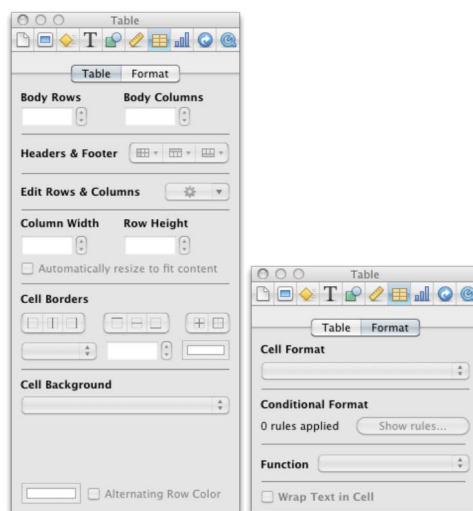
Table

Table Format

Body Rows Body Columns

Headers & Footer

Edit Rows & Columns

Column Width Row Height

Automatically resize to fit content

Cell Borders

Cell Background

Alternating Row Color

Table

Table Format

Cell Format

Conditional Format

0 rules applied Show rules...

Function

Wrap Text in Cell